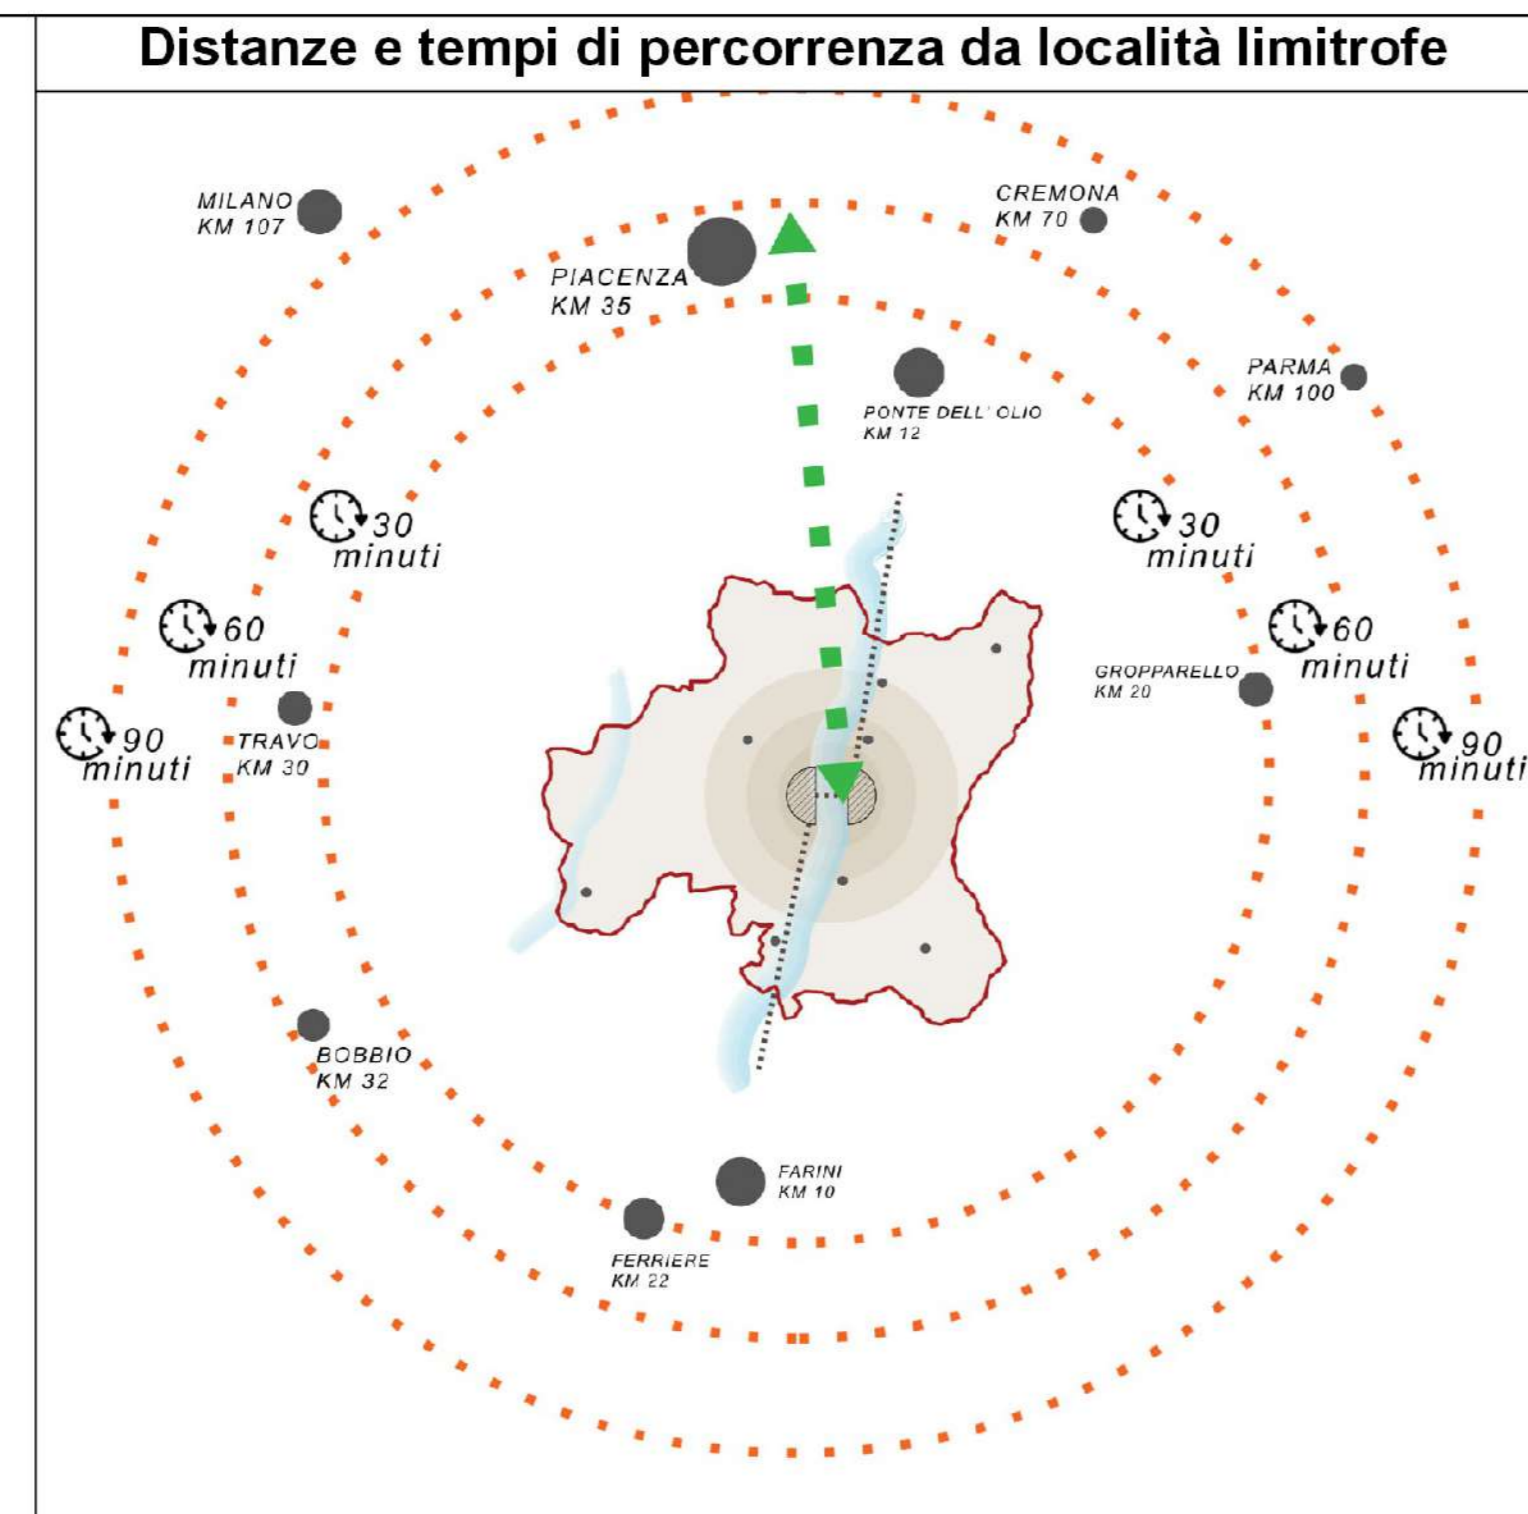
Distanze e tempi di percorrenza da località limitrofe

MILANO
KM 107

CREMONA
KM 70

PIACENZA
KM 35

PARMA
KM 100

PONTE DELL' OLIO
KM 12

30
minuti

30
minuti

60
minuti

60
minuti

GROPPARELLO
KM 20

90
minuti

TRAVO
KM 30

90
minuti

BOBBIO
KM 32

FARINI
KM 10

FERRIERE
KM 22